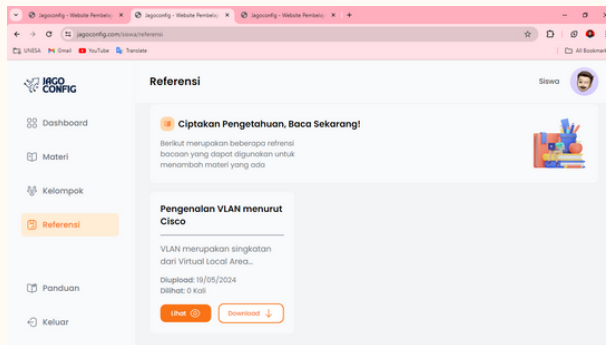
Jagoconfig - Website Pembelaj ×
Jagoconfig - Website Pembelaj ×
Jagoconfig - Website Pembelaj ×
+

jagoconfig.com/siswa/referensi

UNESA
Gmail
YouTube
Translate
All Bookmarks

JAGO CONFIG

Dashboard
Materi
Kelompok
Referensi
Panduan
Keluar

Referensi

Siswa

Ciptakan Pengetahuan, Baca Sekarang!

Berikut merupakan beberapa refrensi bacaan yang dapat digunakan untuk menambah materi yang ada

Pengenalan VLAN menurut Cisco

VLAN merupakan singkatan dari Virtual Local Area...

Diupload: 19/05/2024
Dilihat: 0 Kali

Lihat
Download